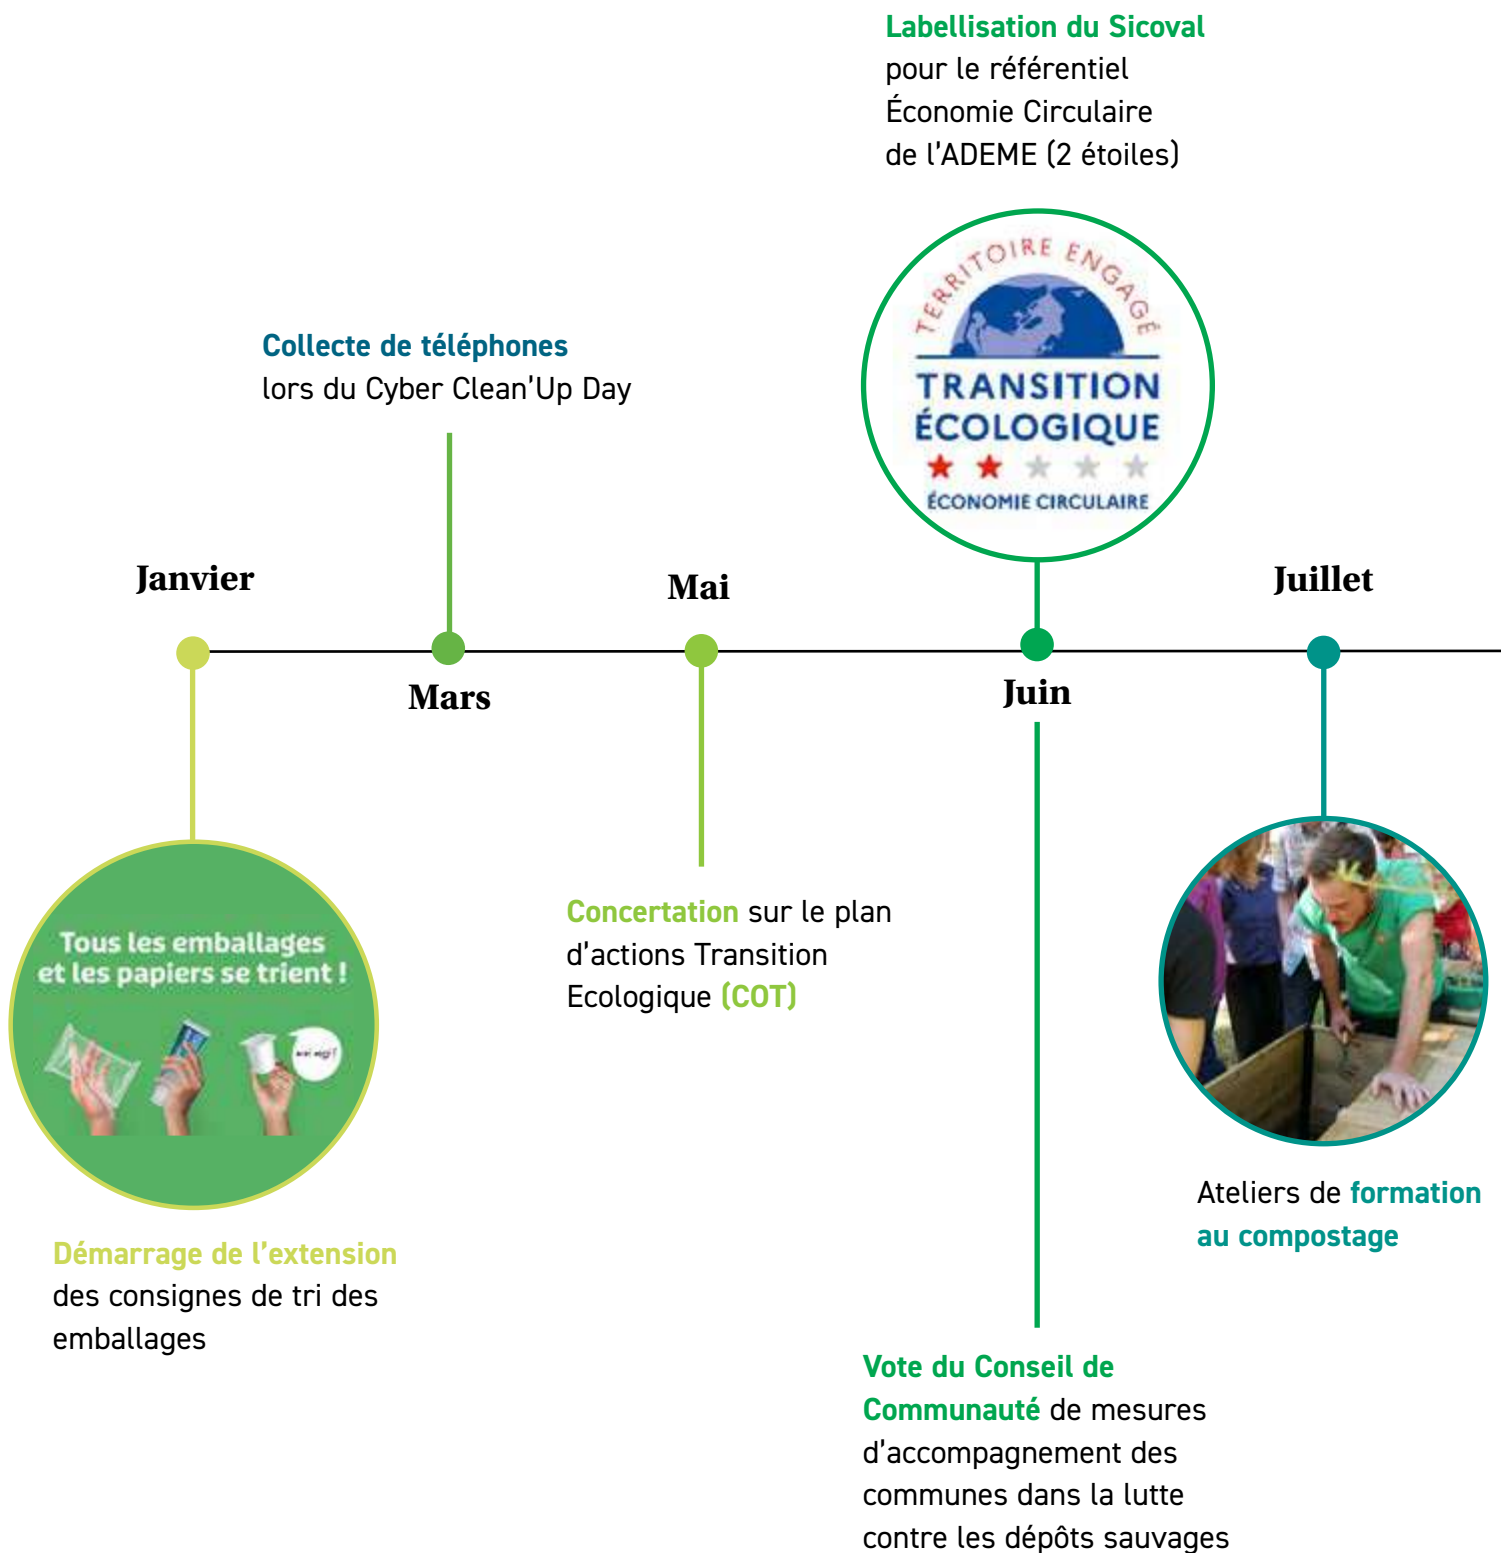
Labellisation du Sicoval pour le référentiel Économie Circulaire de l'ADEME (2 étoiles)

TERRITOIRE ENGAGÉ
TRANSITION ÉCOLOGIQUE
ÉCONOMIE CIRCULAIRE

Collecte de téléphones lors du Cyber Clean'Up Day

Janvier

Mars

Mai

Juin

Juillet

Tous les emballages et les papiers se trient !

Concertation sur le plan d'actions Transition Ecologique (COT)

Ateliers de formation au compostage

Démarrage de l'extension des consignes de tri des emballages

Vote du Conseil de Communauté de mesures d'accompagnement des communes dans la lutte contre les dépôts sauvages